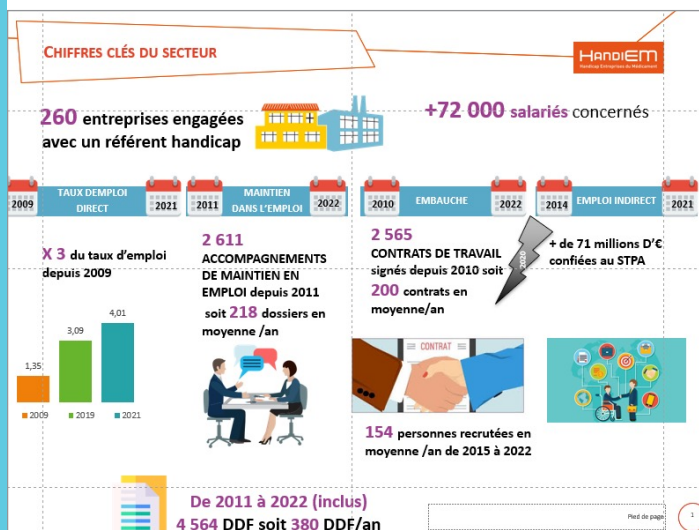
CHIFFRES CLÉS DU SECTEUR

HANDIEM
Handicap Entreprises du Médicament

260 entreprises engagées avec un référent handicap

+72 000 salariés concernés

2009 TAUX DEMPLOI DIRECT 2021

2011 MAINTIEN DANS L'EMPLOI 2022

2010 EMBAUCHE 2022

2014 EMPLOI INDIRECT 2021

X 3 du taux d'emploi depuis 2009

1,35
3,09
4,01

2009 2019 2021

2 611 ACCOMPAGNEMENTS DE MAINTIEN EN EMPLOI depuis 2011 soit 218 dossiers en moyenne /an

2 565 CONTRATS DE TRAVAIL signés depuis 2010 soit 200 contrats en moyenne/an

2020

+ de 71 millions D'€ confiées au STPA

CONTRAT

154 personnes recrutées en moyenne /an de 2015 à 2022

De 2011 à 2022 (inclus)
4 564 DDF soit 380 DDF/an

Pied de page

1